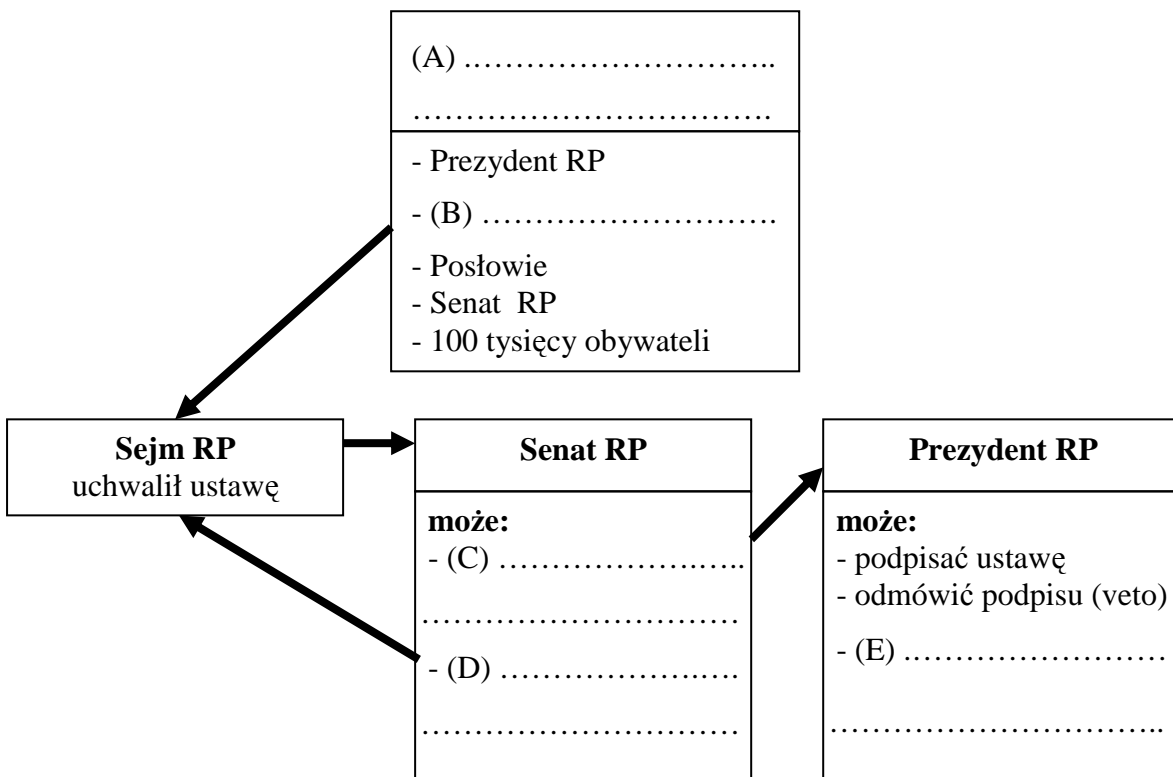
(A) …………………………..

……………………………….

- Prezydent RP

- (B) ……………………….

- Posłowie
- Senat RP
- 100 tysięcy obywateli

**Sejm RP**
uchwalił ustawę

**Senat RP**

**może:**
- (C) ……………….…..

…………………………

- (D) ……………….…

…………………………

**Prezydent RP**

**może:**
- podpisać ustawę
- odmówić podpisu (veto)

- (E) ……………………

…………………………..